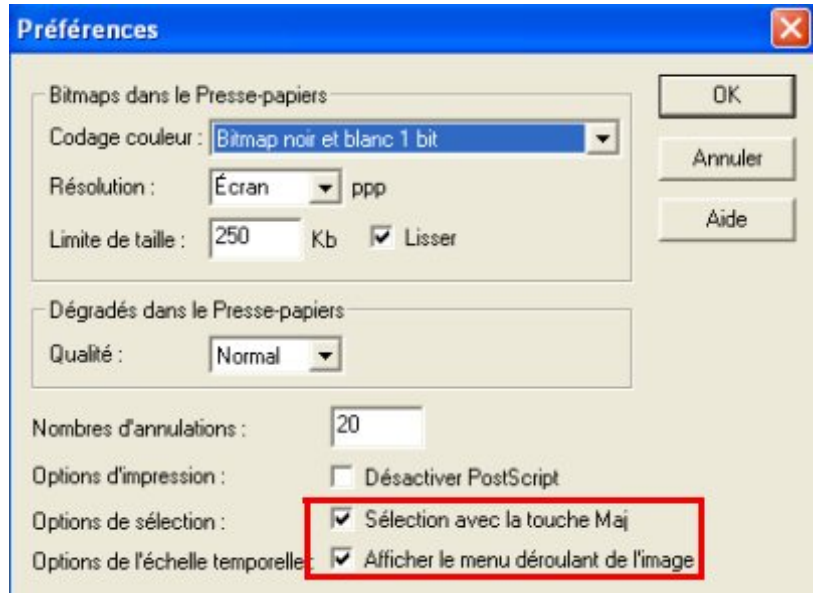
Préférences

Bitmaps dans le Presse-papiers

Codage couleur : Bitmap noir et blanc 1 bit

Résolution : Écran ppp

Limite de taille : 250 Kb Lisser

Dégradés dans le Presse-papiers

Qualité : Normal

Nombres d'annulations : 20

Options d'impression : Désactiver PostScript

Options de sélection : Sélection avec la touche Maj

Options de l'échelle temporelle : Afficher le menu déroulant de l'image

OK

Annuler

Aide